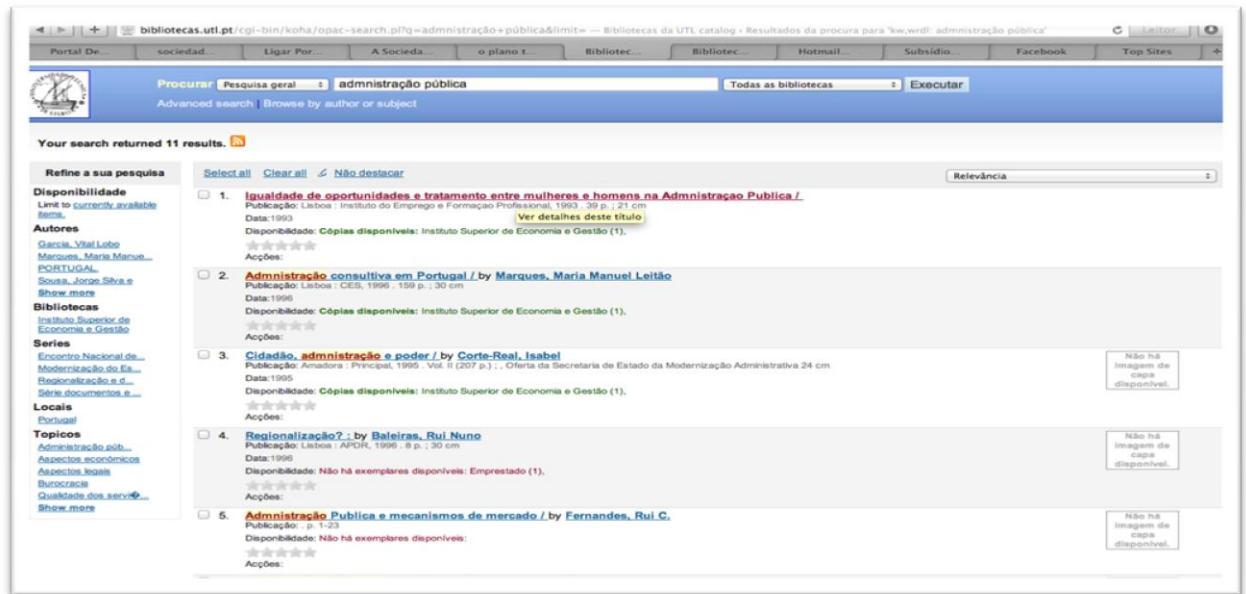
bibliotecas.utl.pt/cgi-bin/koha/opac-search.pl?q=admnistração+pública&limit= — Bibliotecas da UTL catalog › Resultados da procura para 'kw,wrdl: administração pública'

Leitor

Portal De... sociedad... Ligar Por... A Socieda... o plano t... Bibliotec... Bibliotec... Hotmail... Subsídio... Facebook Top Sites

Procurar Pesquisa geral administração pública Todas as bibliotecas Executar

Advanced search | Browse by author or subject

Your search returned 11 results.

Refine a sua pesquisa

Disponibilidade
Limit to currently available items.

Autores
Garcia, Vital Lobo
Marques, Maria Manue...
PORTUGAL.
Sousa, Jorge Silva e
Show more

Bibliotecas
Instituto Superior de Economia e Gestão

Series
Encontro Nacional de...
Modernização do Es...
Regionalização e d...
Série documentos e ...

Locais
Portugal

Topicos
Administração púb...
Aspectos económicos
Aspectos legais
Burocracia
Qualidade dos serviç...
Show more

Select all Clear all Não destacar

Relevância

1. Igualdade de oportunidades e tratamento entre mulheres e homens na Admnistraçao Publica /
Publicação: Lisboa : Instituto do Emprego e Formaçao Profissional, 1993 . 39 p. ; 21 cm
Ver detalhes deste título
Data:1993
Disponibilidade: Cópias disponíveis: Instituto Superior de Economia e Gestão (1),
Acções:

2. Admnistração consultiva em Portugal / by Marques, Maria Manuel Leitão
Publicação: Lisboa : CES, 1996 . 159 p. ; 30 cm
Data:1996
Disponibilidade: Cópias disponíveis: Instituto Superior de Economia e Gestão (1),
Acções:

3. Cidadão, admnistração e poder / by Corte-Real, Isabel
Publicação: Amadora : Principal, 1995 . Vol. II (207 p.) ; , Oferta da Secretaria de Estado da Modernização Administrativa 24 cm
Data:1995
Disponibilidade: Cópias disponíveis: Instituto Superior de Economia e Gestão (1),
Acções:
Não há imagem de capa disponível.

4. Regionalização? : by Baleiras, Rui Nuno
Publicação: Lisboa : APDR, 1996 . 8 p. ; 30 cm
Data:1996
Disponibilidade: Não há exemplares disponíveis: Emprestado (1),
Acções:
Não há imagem de capa disponível.

5. Admnistração Publica e mecanismos de mercado / by Fernandes, Rui C.
Publicação: . p. 1-23
Disponibilidade: Não há exemplares disponíveis:
Acções:
Não há imagem de capa disponível.